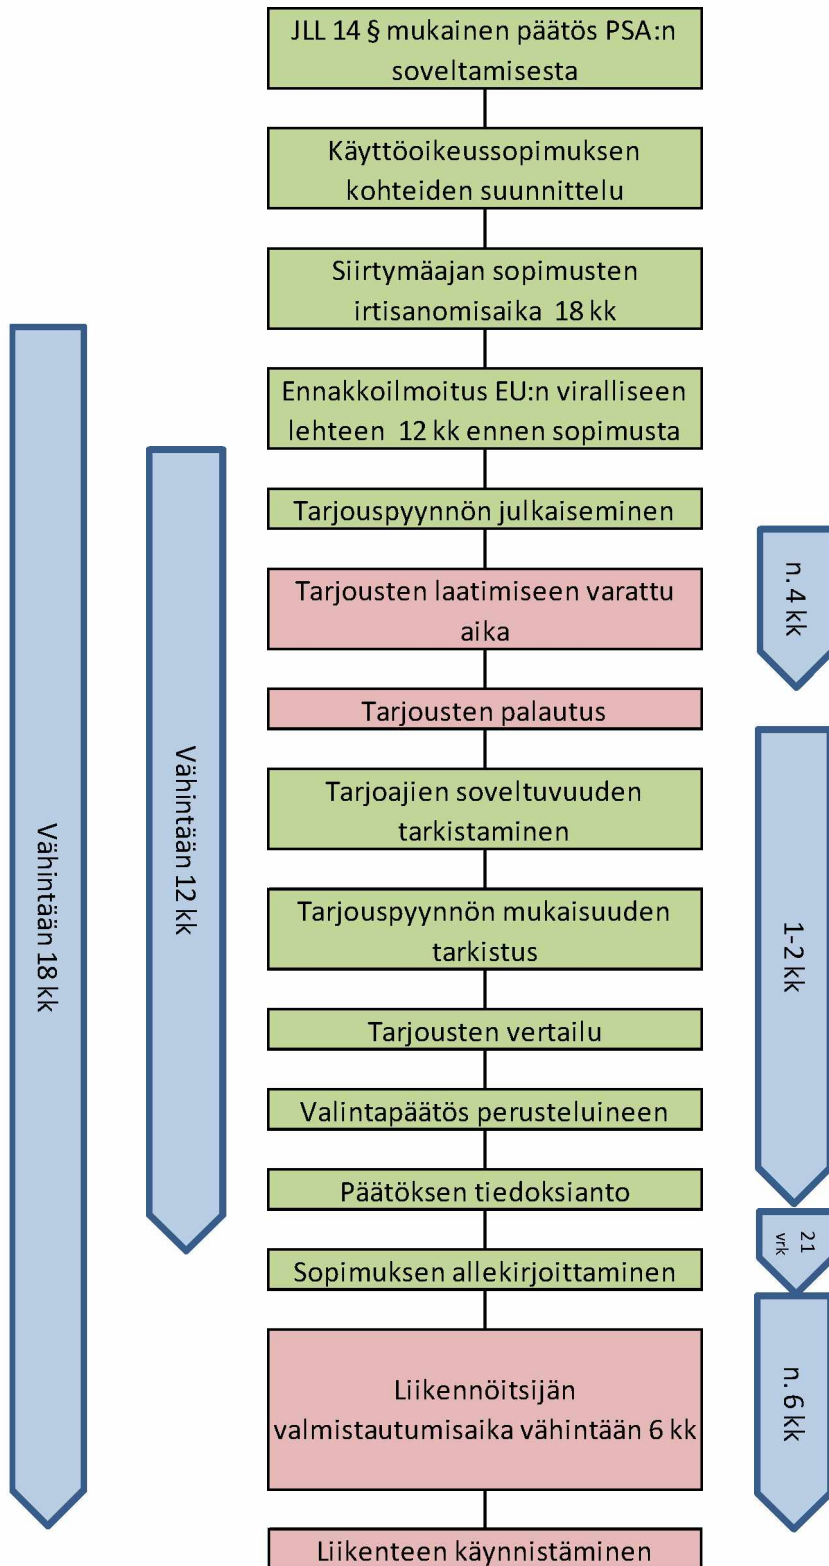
JLL 14 § mukainen päätös PSA:n soveltamisesta

Käyttöoikeussopimuksen kohteiden suunnittelu

Siirtymäajan sopimusten irtisanomisaika 18 kk

Ennakkoilmoitus EU:n viralliseen lehteen 12 kk ennen sopimusta

Tarjouspyynnön julkaiseminen

Tarjousten laatimiseen varattu aika

Tarjousten palautus

Tarjoajien soveltuvuuden tarkistaminen

Tarjouspyynnön mukaisuuden tarkistus

Tarjousten vertailu

Valintapäätös perusteluineen

Päätöksen tiedoksianto

Sopimuksen allekirjoittaminen

Liikennöitsijän valmistautumisaika vähintään 6 kk

Liikenteen käynnistäminen

Vähintään 18 kk

Vähintään 12 kk

n. 4 kk

1-2 kk

21 vrk

n. 6 kk